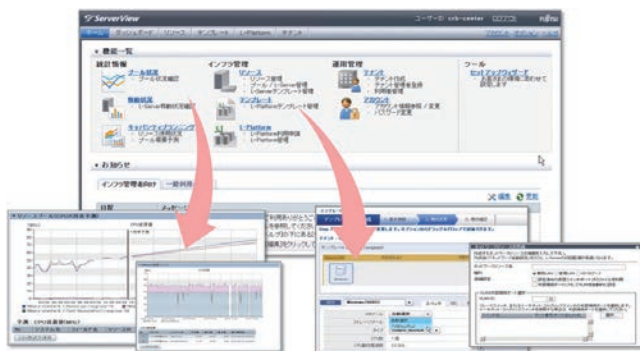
ServerView

ユーザーID: crb-center ログアウト

FUJITSU

ホーム ダッシュボード リソース テンプレート L-Platform テナント

■ 機能一覧

統計情報

プール状況
プール状況確認

性能状況
L-Server性能状況確認

キャパシティプランニング
リソース需要予測
プール需要予測

インフラ管理

リソース
リソース管理
プール / L-Server管理
L-Serverテンプレート管理

テンプレート
L-Platformテンプレート管理

L-Platform
L-Platform利用申請
L-Platform管理

運用管理

テナント
テナント作成
テナント管理者登録
利用者管理

アカウント
アカウント情報参照 / 変更
パスワード変更

ツール

セットアップウィザード
基盤設定情報に従って設定します

■ お知らせ

インフラ管理者向け 一般利用者向け

日付 メッセージ

編集 更新